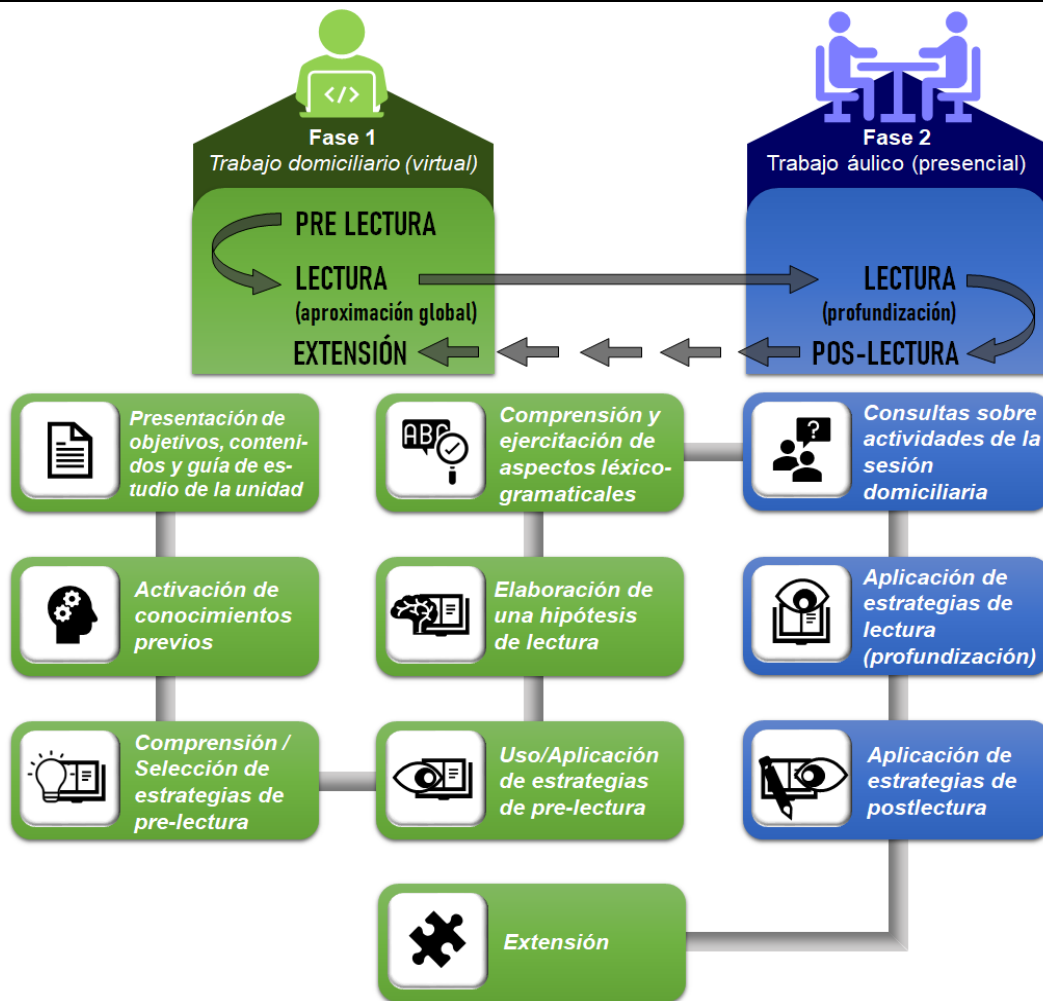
</>

Fase 1
Trabajo domiciliario (virtual)

Fase 2
Trabajo áulico (presencial)

PRE LECTURA
LECTURA
(aproximación global)
EXTENSIÓN

LECTURA
(profundización)
POS-LECTURA

Presentación de objetivos, contenidos y guía de estudio de la unidad

Activación de conocimientos previos

Comprensión / Selección de estrategias de pre-lectura

ABC

Comprensión y ejercitación de aspectos léxico-gramaticales

Elaboración de una hipótesis de lectura

Uso/Aplicación de estrategias de pre-lectura

?

Consultas sobre actividades de la sesión domiciliaria

Aplicación de estrategias de lectura (profundización)

Aplicación de estrategias de postlectura

Extensión